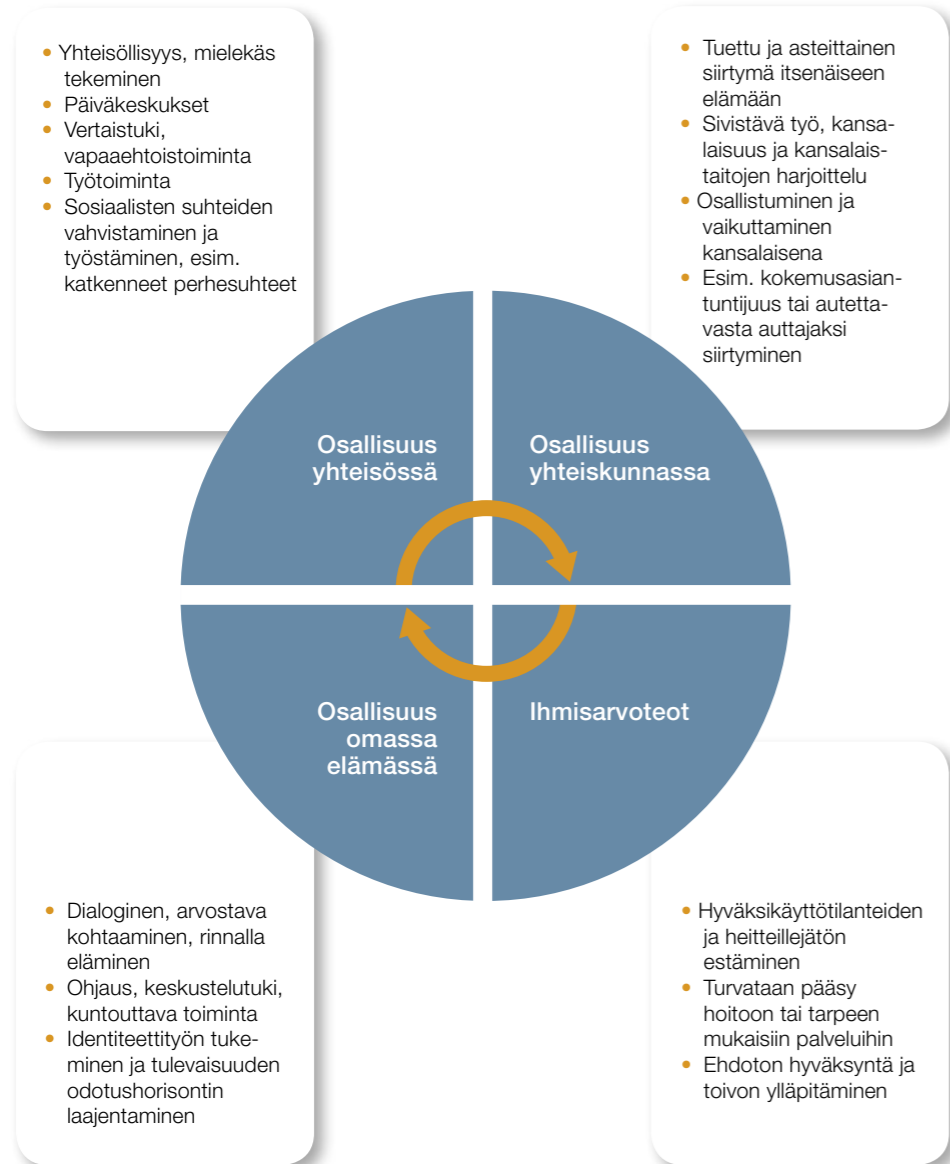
- Yhteisöllisyys, mielekäs tekeminen
- Päiväkeskukset
- Vertaistuki, vapaaehtoistoiminta
- Työtoiminta
- Sosiaalisten suhteiden vahvistaminen ja työstäminen, esim. katkenneet perhesuhteet

- Tuettu ja asteittainen siirtymä itsenäiseen elämään
- Sivistävä työ, kansalaisuus ja kansalaistaitojen harjoittelu
- Osallistuminen ja vaikuttaminen kansalaisena
- Esim. kokemusasiantuntijuus tai autettavasta auttajaksi siirtyminen

Osallisuus yhteisössä

Osallisuus yhteiskunnassa

Osallisuus omassa elämässä

Ihmisarvoteot

- Dialoginen, arvostava kohtaaminen, rinnalla eläminen
- Ohjaus, keskustelutuki, kuntouttava toiminta
- Identiteettityön tukeminen ja tulevaisuuden odotushorisontin laajentaminen

- Hyväksikäyttötilanteiden ja heitteillejätön estäminen
- Turvataan pääsy hoitoon tai tarpeen mukaisiin palveluihin
- Ehdoton hyväksyntä ja toivon ylläpitäminen